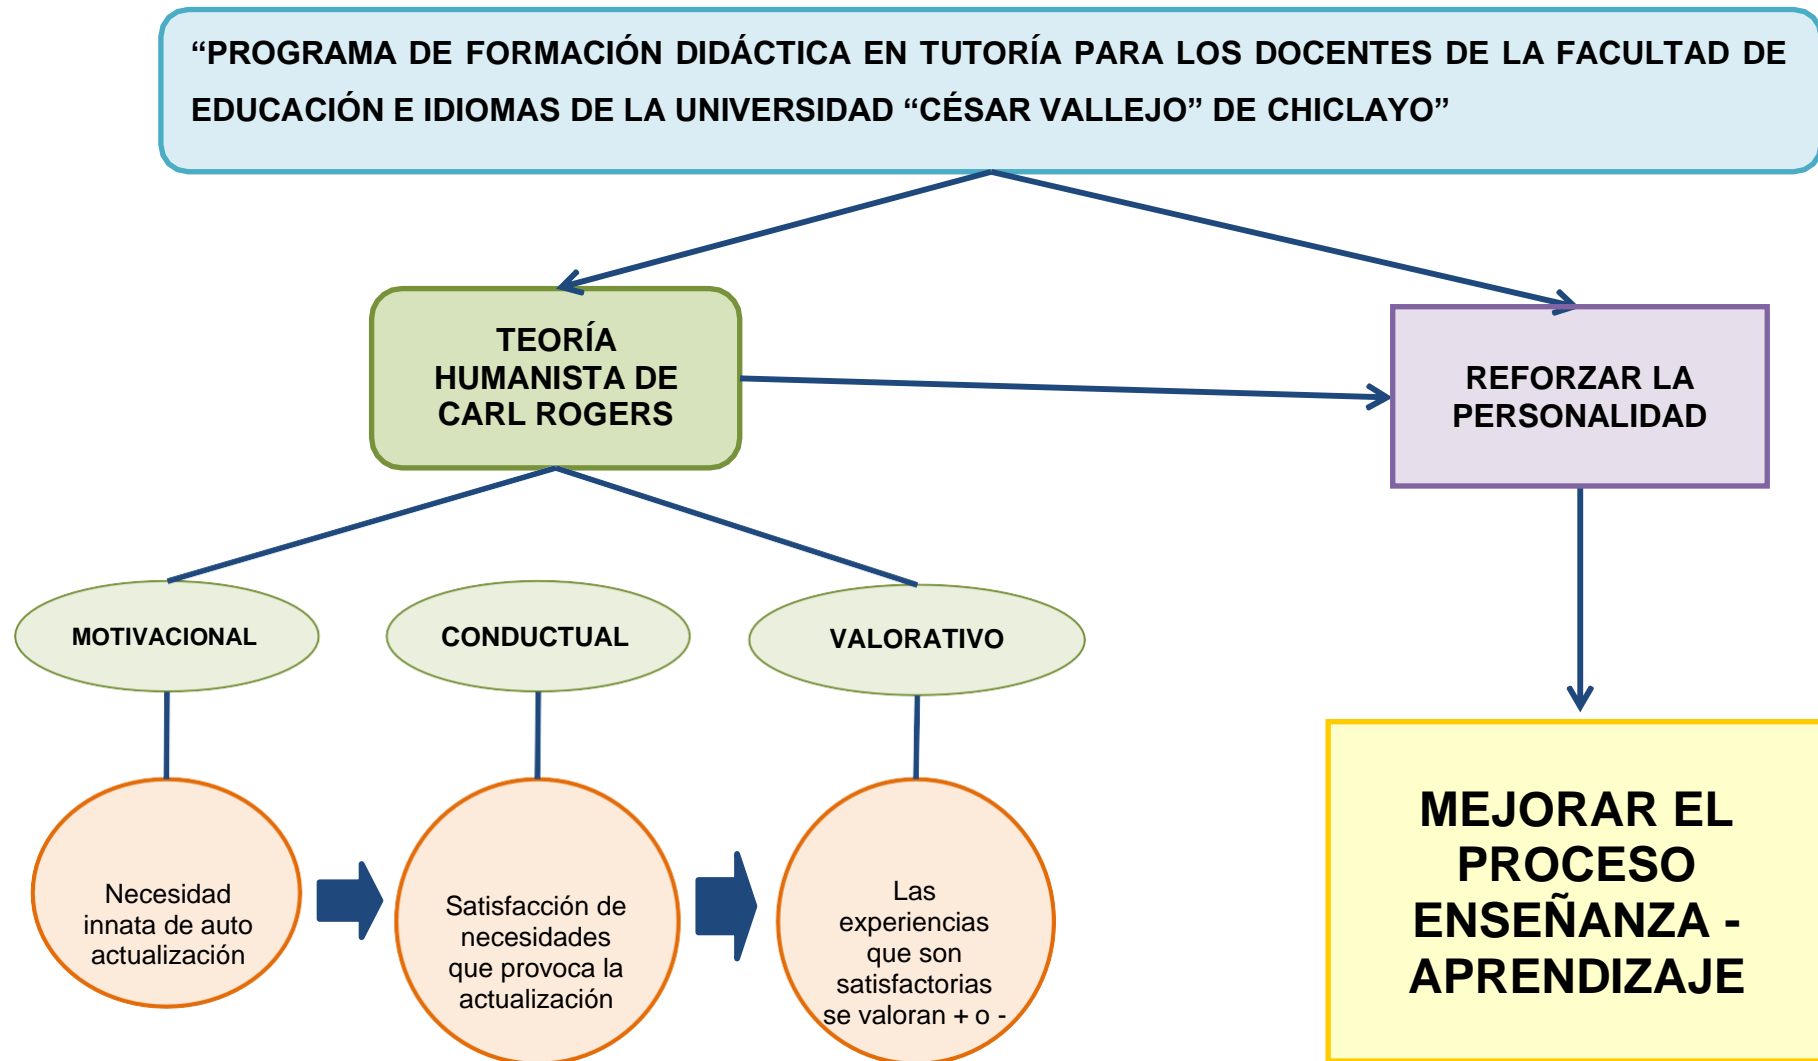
“PROGRAMA DE FORMACIÓN DIDÁCTICA EN TUTORÍA PARA LOS DOCENTES DE LA FACULTAD DE EDUCACIÓN E IDIOMAS DE LA UNIVERSIDAD “CÉSAR VALLEJO” DE CHICLAYO”

TEORÍA HUMANISTA DE CARL ROGERS

REFORZAR LA PERSONALIDAD

MOTIVACIONAL

CONDUCTUAL

VALORATIVO

Necesidad innata de auto actualización

Satisfacción de necesidades que provoca la actualización

Las experiencias que son satisfactorias se valoran + o -

MEJORAR EL PROCESO ENSEÑANZA - APRENDIZAJE